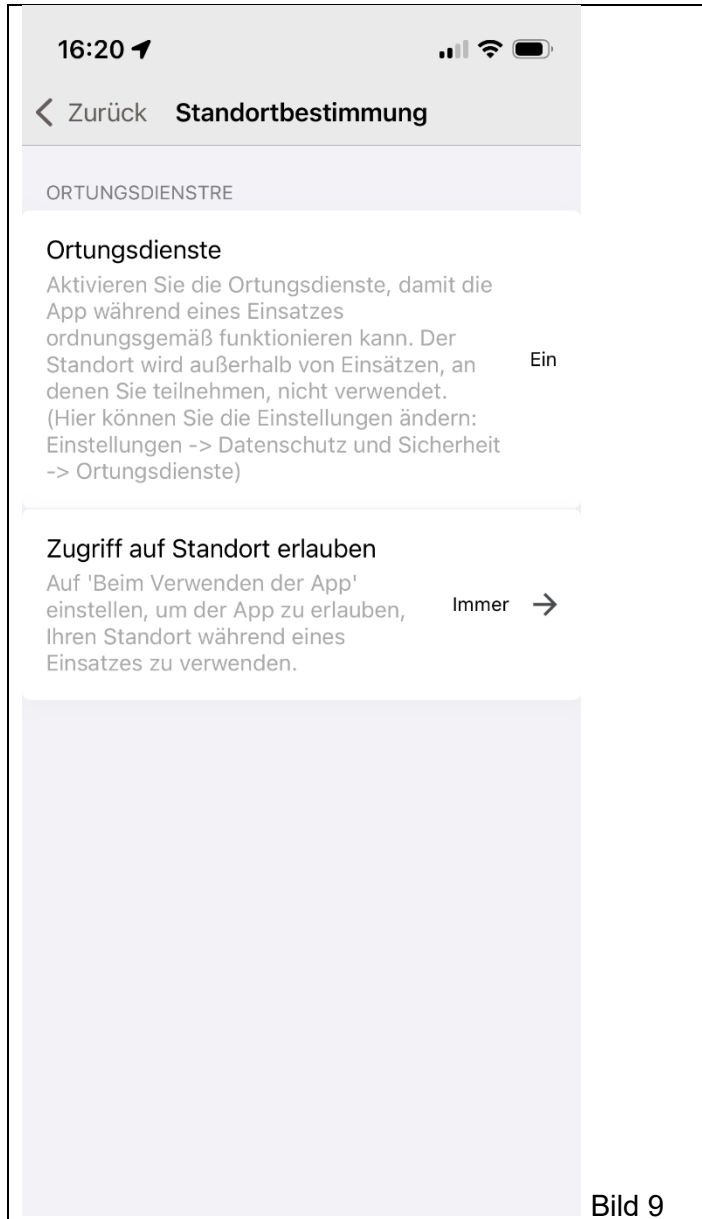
16:20

Zurück Standortbestimmung

ORTUNGSDIENSTRE

Ortungsdienste
Aktivieren Sie die Ortungsdienste, damit die App während eines Einsatzes ordnungsgemäß funktionieren kann. Der Standort wird außerhalb von Einsätzen, an denen Sie teilnehmen, nicht verwendet. (Hier können Sie die Einstellungen ändern: Einstellungen -> Datenschutz und Sicherheit -> Ortungsdienste)

Ein

Zugriff auf Standort erlauben
Auf 'Beim Verwenden der App' einstellen, um der App zu erlauben, Ihren Standort während eines Einsatzes zu verwenden.

Immer

Bild 9